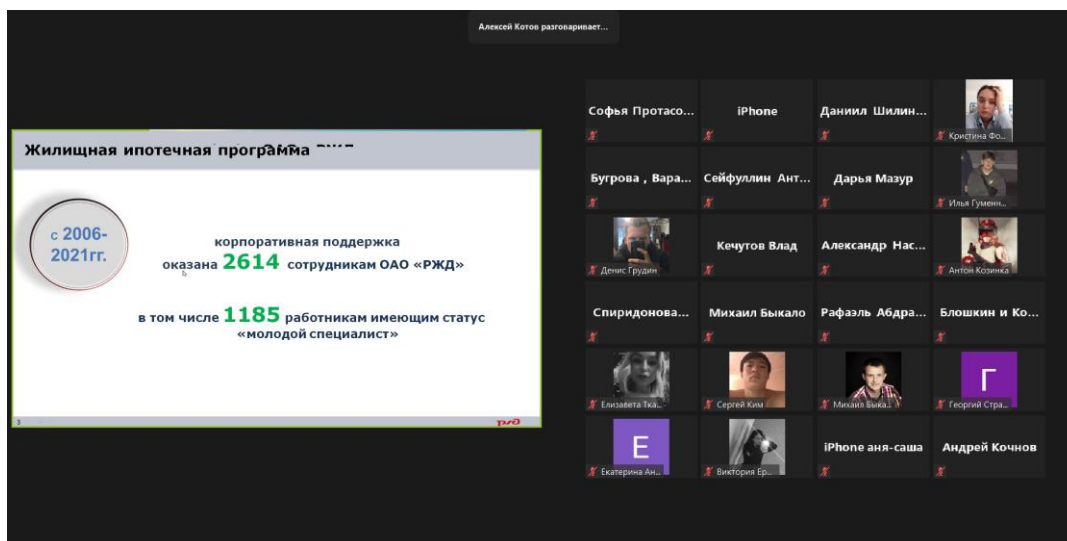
Алексей Котов разговаривает...

Жилищная ипотечная программа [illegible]

с 2006-2021гг.

корпоративная поддержка оказана 2614 сотрудникам ОАО «РЖД»

в том числе 1185 работникам имеющим статус «молодой специалист»

3

РЖД

Софья Протасо...
iPhone
Даниил Шилин...
Кристина Фо...
Бугрова , Вара...
Сейфуллин Ант...
Дарья Мазур
Илья Гуменн...
Денис Грудин
Кечутов Влад
Александр Нас...
Антон Козинка
Спиридонова...
Михаил Быкало
Рафаэль Абдра...
Блошкин и Ко...
Елизавета Тка...
Сергей Ким
Михаил Быка...
Г
Георгий Стра...
Е
Екатерина Ан...
Виктория Ер...
iPhone аня-саша
Андрей Кочнов